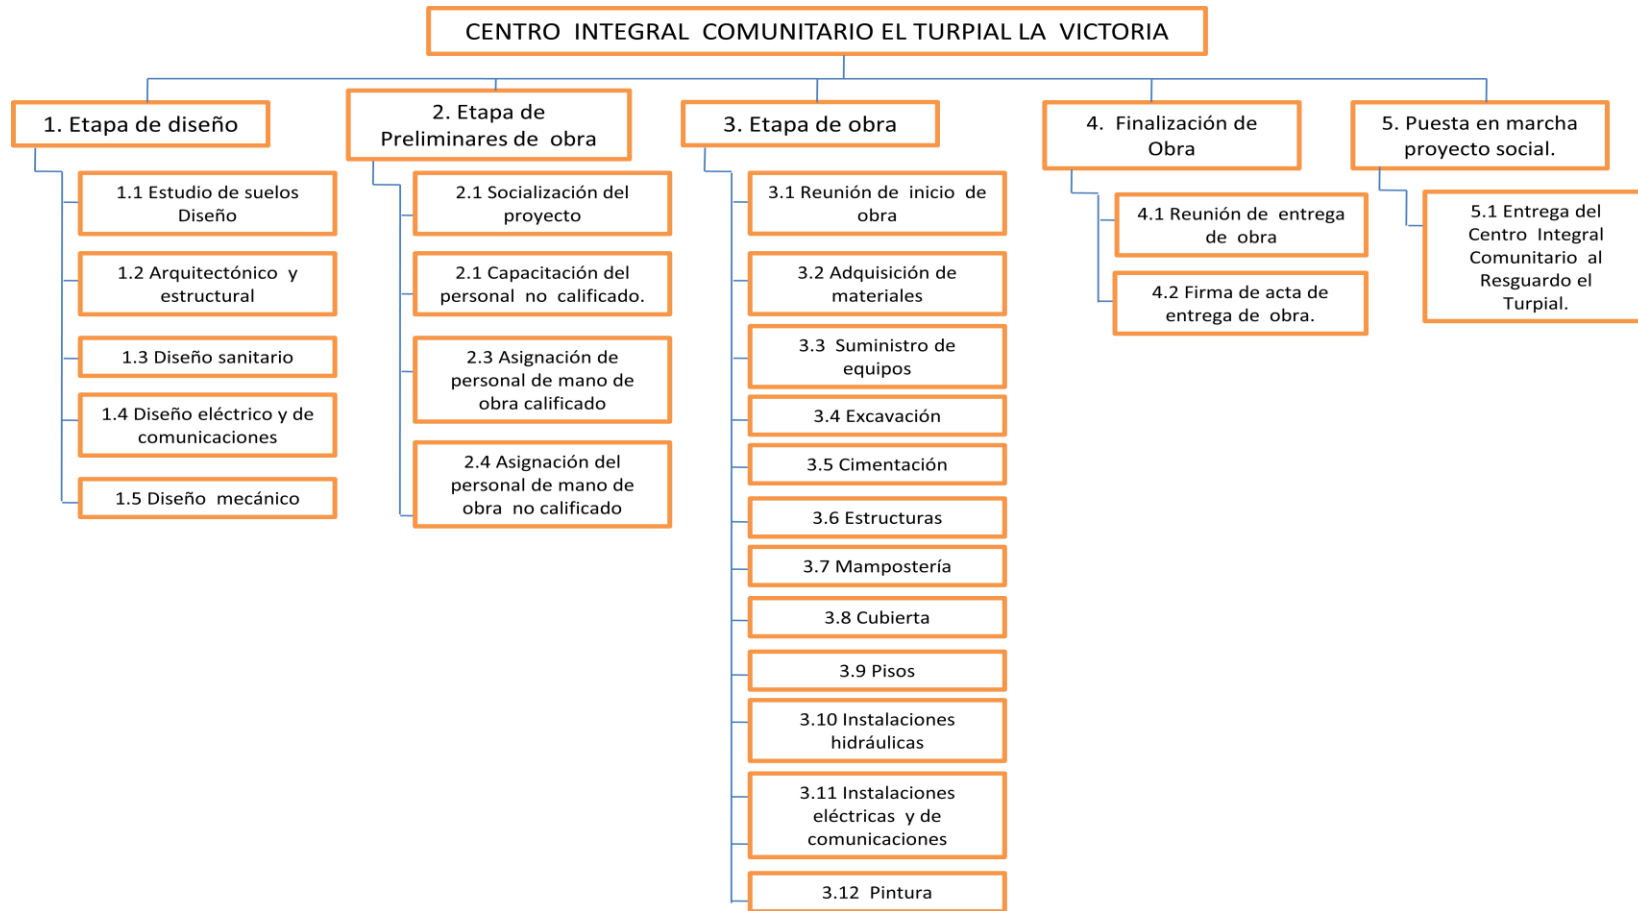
CENTRO INTEGRAL COMUNITARIO EL TURPIAL LA VICTORIA

1. Etapa de diseño

1.1 Estudio de suelos Diseño

1.2 Arquitectónico y estructural

1.3 Diseño sanitario

1.4 Diseño eléctrico y de comunicaciones

1.5 Diseño mecánico

2. Etapa de Preliminares de obra

2.1 Socialización del proyecto

2.1 Capacitación del personal no calificado.

2.3 Asignación de personal de mano de obra calificado

2.4 Asignación del personal de mano de obra no calificado

3. Etapa de obra

3.1 Reunión de inicio de obra

3.2 Adquisición de materiales

3.3 Suministro de equipos

3.4 Excavación

3.5 Cimentación

3.6 Estructuras

3.7 Mampostería

3.8 Cubierta

3.9 Pisos

3.10 Instalaciones hidráulicas

3.11 Instalaciones eléctricas y de comunicaciones

3.12 Pintura

4. Finalización de Obra

4.1 Reunión de entrega de obra

4.2 Firma de acta de entrega de obra.

5. Puesta en marcha proyecto social.

5.1 Entrega del Centro Integral Comunitario al Resguardo el Turpial.